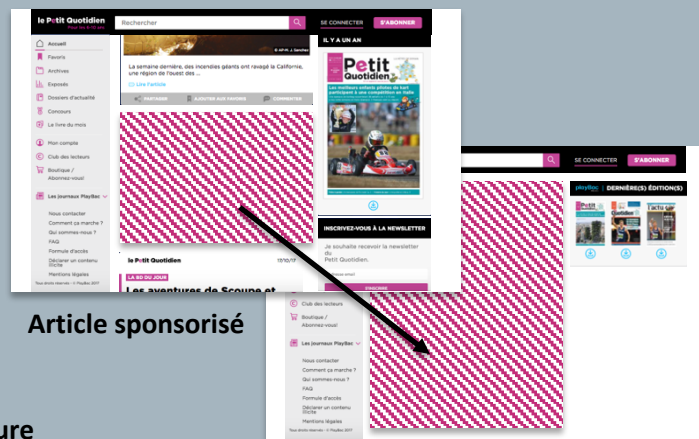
le Petit Quotidien

Rechercher

SE CONNECTER

S'ABONNER

Accueil

Favoris

Archives

Exposés

Dossiers d'actualité

Concours

Le livre du mois

Mon compte

Club des lecteurs

Boutique / Abonnez-vous!

Les journaux PlayBac

Nous contacter

Comment ça marche ?

Qui sommes-nous ?

FAQ

Formule d'accès

Déclarer un contenu illicite

Mentions légales

Tous droits réservés - © PlayBac 2017

La semaine dernière, des incendies géants ont ravagé la Californie, une région de l'ouest des ...

Lire l'article

PARTAGER

AJOUTER AUX FAVORIS

COMMENTER

le Petit Quotidien

LA BD DU JOUR

Les aventures de Scoupe et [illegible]

IL Y A UN AN

Petit Quotidien

Les meilleurs enfants pilotes de kart participent à une compétition en Italie

INSCRIVEZ-VOUS À LA NEWSLETTER

Je souhaite recevoir la newsletter du Petit Quotidien.

Votre adresse email

S'INSCRIRE

Article sponsorisé

SE CONNECTER

S'ABONNER

DERNIÈRE(S) ÉDITION(S)

Club des lecteurs

Boutique / Abonnez-vous!

Les journaux PlayBac

Nous contacter

Comment ça marche ?

Qui sommes-nous ?

FAQ

Formule d'accès

Déclarer un contenu illicite

Mentions légales

Tous droits réservés - © PlayBac 2017

ure